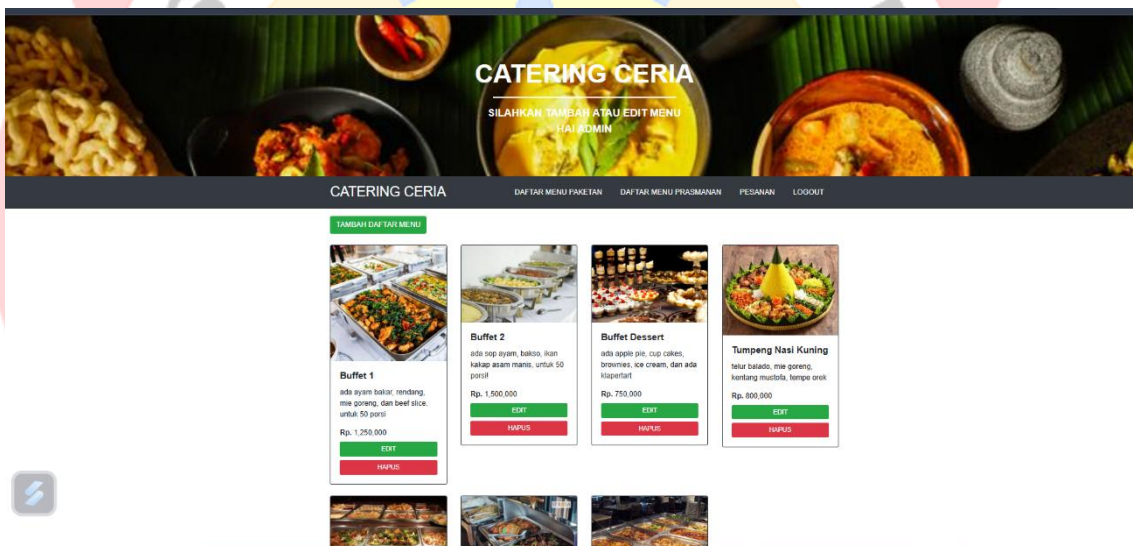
CATERING CERIA

SILAHKAN TAMBAH ATAU EDIT MENU

HAI ADMIN

CATERING CERIA

DAFTAR MENU PAKETAN DAFTAR MENU PRASMANAN PESANAN LOGOUT

TAMBAH DAFTAR MENU

Buffet 1

ada ayam bakar, rendang, mie goreng, dan beef slice, untuk 50 porsi

Rp. 1,250,000

EDIT

HAPUS

Buffet 2

ada sop ayam, bakso, ikan kakap asam manis, untuk 50 porsi

Rp. 1,500,000

EDIT

HAPUS

Buffet Dessert

ada apple pie, cup cakes, brownies, ice cream, dan ada klapertart

Rp. 750,000

EDIT

HAPUS

Tumpeng Nasi Kuning

telur balado, mie goreng, kentang mustofa, tempe orek

Rp. 800,000

EDIT

HAPUS